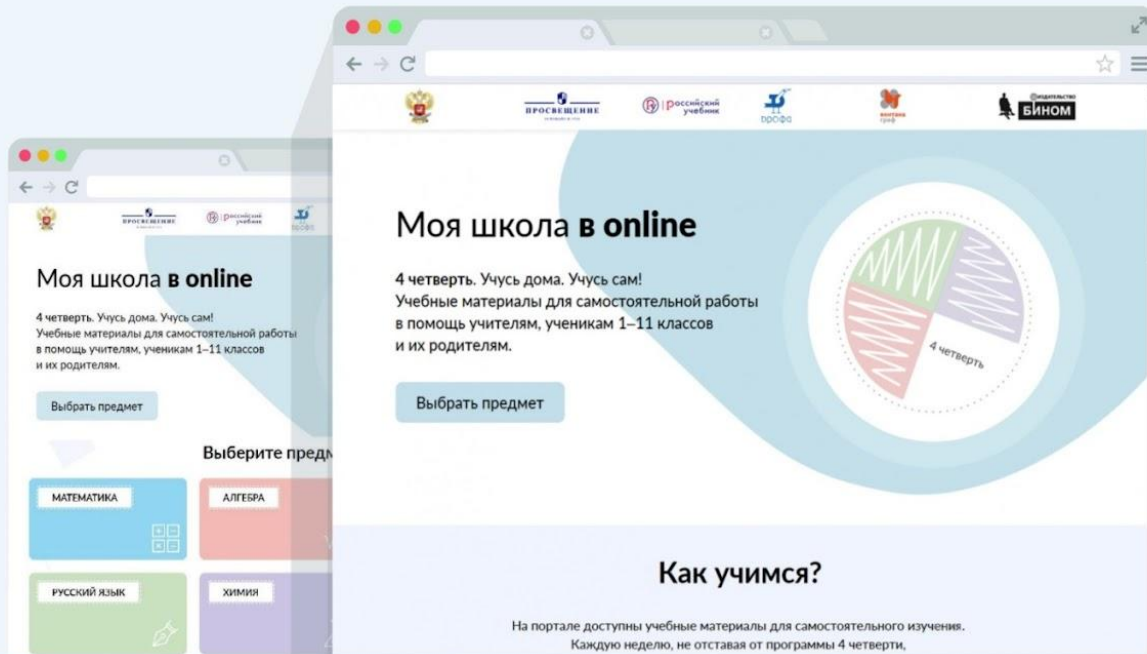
ПРОСВЕЩЕНИЕ
Российский учебник
ДРОФА
Вентана граф
Издательство БИНОМ

Моя школа в online

4 четверть. Учусь дома. Учусь сам!
Учебные материалы для самостоятельной работы в помощь учителям, ученикам 1–11 классов и их родителям.

Выбрать предмет

4 четверть

Как учимся?

На портале доступны учебные материалы для самостоятельного изучения.
Каждую неделю, не отставая от программы 4 четверти,

ПРОСВЕЩЕНИЕ
Российский учебник

Моя школа в online

4 четверть. Учусь дома. Учусь сам!
Учебные материалы для самостоятельной работы в помощь учителям, ученикам 1–11 классов и их родителям.

Выбрать предмет

Выберите предм

МАТЕМАТИКА
АЛГЕБРА
РУССКИЙ ЯЗЫК
ХИМИЯ